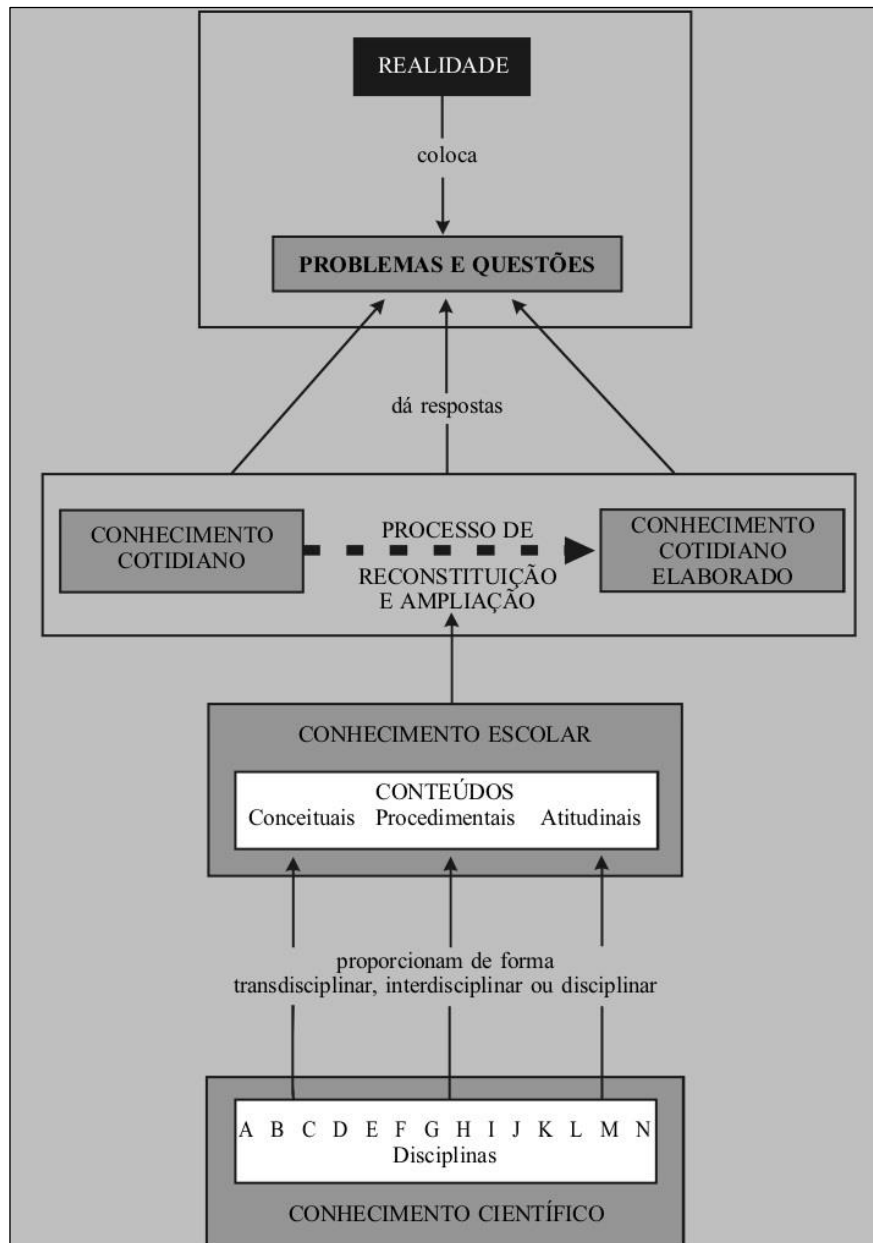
REALIDADE

coloca

PROBLEMAS E QUESTÕES

dá respostas

CONHECIMENTO COTIDIANO

PROCESSO DE RECONSTITUIÇÃO E AMPLIAÇÃO

CONHECIMENTO COTIDIANO ELABORADO

CONHECIMENTO ESCOLAR

CONTEÚDOS
Conceituais Procedimentais Atitudinais

proporcionam de forma transdisciplinar, interdisciplinar ou disciplinar

A B C D E F G H I J K L M N
Disciplinas

CONHECIMENTO CIENTÍFICO